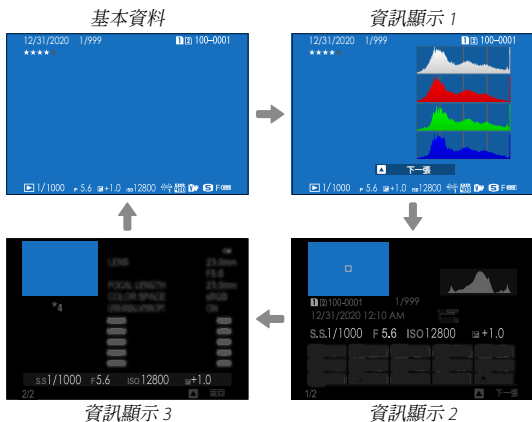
基本資料

12/31/2020 1/999 100-0001
★★★★

1/1000 F5.6 +1.0 ISO12800 F

資訊顯示 1

12/31/2020 1/999 100-0001
★★★★

下一張

1/1000 F5.6 +1.0 ISO12800 F

資訊顯示 2

100-0001 1/999
12/31/2020 12:10 AM
S.S1/1000 F5.6 ISO12800 +1.0

1/2 下一張

資訊顯示 3

LENS 23.0mm
F5.6
FOCAL LENGTH 23.0mm
COLOR SPACE sRGB
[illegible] ON

SS1/1000 F5.6 ISO12800 +1.0

2/2 返回